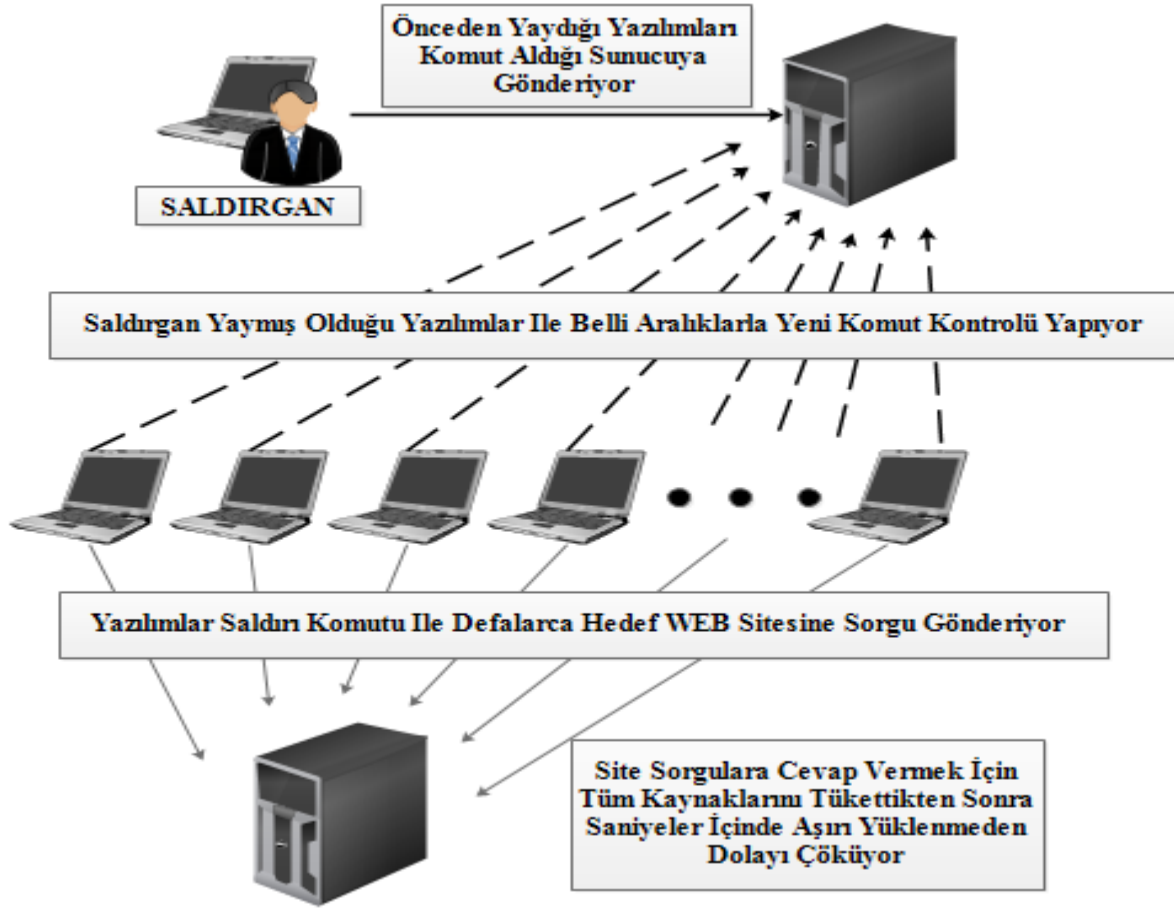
Önceden Yaydığı Yazılımları Komut Aldığı Sunucuya Gönderiyor

SALDIRGAN

Saldırgan Yaymış Olduğu Yazılımlar Ile Belli Aralıklarla Yeni Komut Kontrolü Yapıyor

Yazılımlar Saldırı Komutu Ile Defalarca Hedef WEB Sitesine Sorgu Gönderiyor

Site Sorgulara Cevap Vermek İçin Tüm Kaynaklarını Tükettikten Sonra Saniyeler İçinde Aşırı Yüklenmeden Dolayı Çöküyor